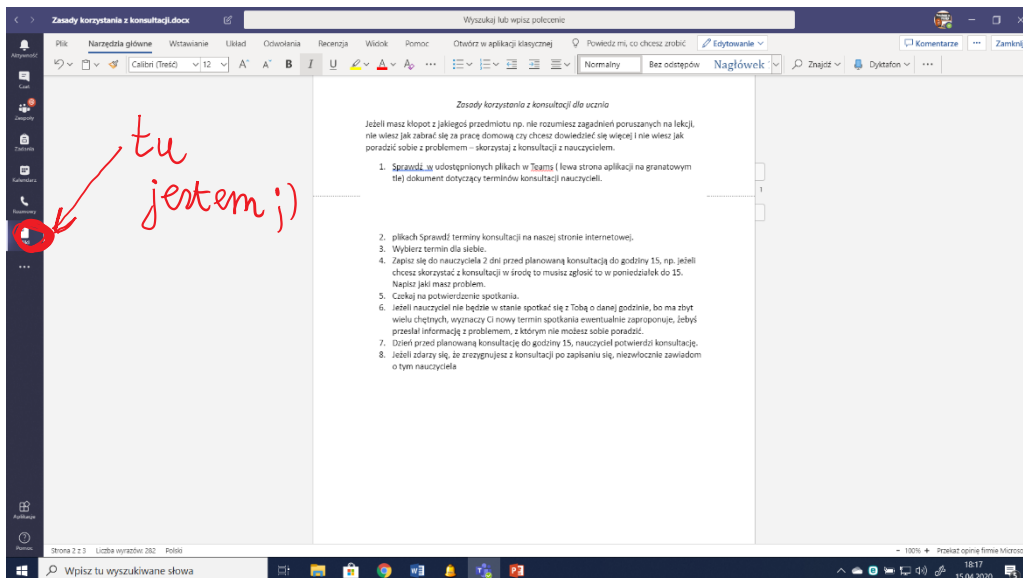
Zasady korzystania z konsultacji.docx

Wyszukaj lub wpisz polecenie

Plik Narzędzia główne Wstawianie Układ Odwołania Recenzja Widok Pomoc Otwórz w aplikacji klasycznej Powiedz mi, co chcesz zrobić Edytowanie Komentarze Zamknij

Calibri (Treść) 12 Normalny Bez odstępów Nagłówek Znajdź Dyktafon

Aktywność
Czat
Zespoły
Zadania
Kalendarz
Rozmowy
Pliki
Aplikacje
Pomoc

tu jestem ;)

Zasady korzystania z konsultacji dla ucznia

Jeżeli masz kłopot z jakiegoś przedmiotu np. nie rozumiesz zagadnień poruszanych na lekcji, nie wiesz jak zabrać się za pracę domową czy chcesz dowiedzieć się więcej i nie wiesz jak poradzić sobie z problemem – skorzystaj z konsultacji z nauczycielem.

1. Sprawdź w udostępnionych plikach w Teams ( lewa strona aplikacji na granatowym tle) dokument dotyczący terminów konsultacji nauczycieli.

1

2. plikach Sprawdź terminy konsultacji na naszej stronie internetowej.
3. Wybierz termin dla siebie.
4. Zapisz się do nauczyciela 2 dni przed planowaną konsultacją do godziny 15, np. jeżeli chcesz skorzystać z konsultacji w środę to musisz zgłosić to w poniedziałek do 15. Napisz jaki masz problem.
5. Czekaj na potwierdzenie spotkania.
6. Jeżeli nauczyciel nie będzie w stanie spotkać się z Tobą o danej godzinie, bo ma zbyt wielu chętnych, wyznaczy Ci nowy termin spotkania ewentualnie zaproponuje, żebyś przesłał informację z problemem, z którym nie możesz sobie poradzić.
7. Dzień przed planowaną konsultację do godziny 15, nauczyciel potwierdzi konsultację.
8. Jeżeli zdarzy się, że zrezygnujesz z konsultacji po zapisaniu się, niezwłocznie zawiadom o tym nauczyciela

Strona 2 z 3 Liczba wyrazów: 282 Polski

100% + Przekaż opinię firmie Microsoft

Wpisz tu wyszukiwane słowa

18:17
15.04.2020